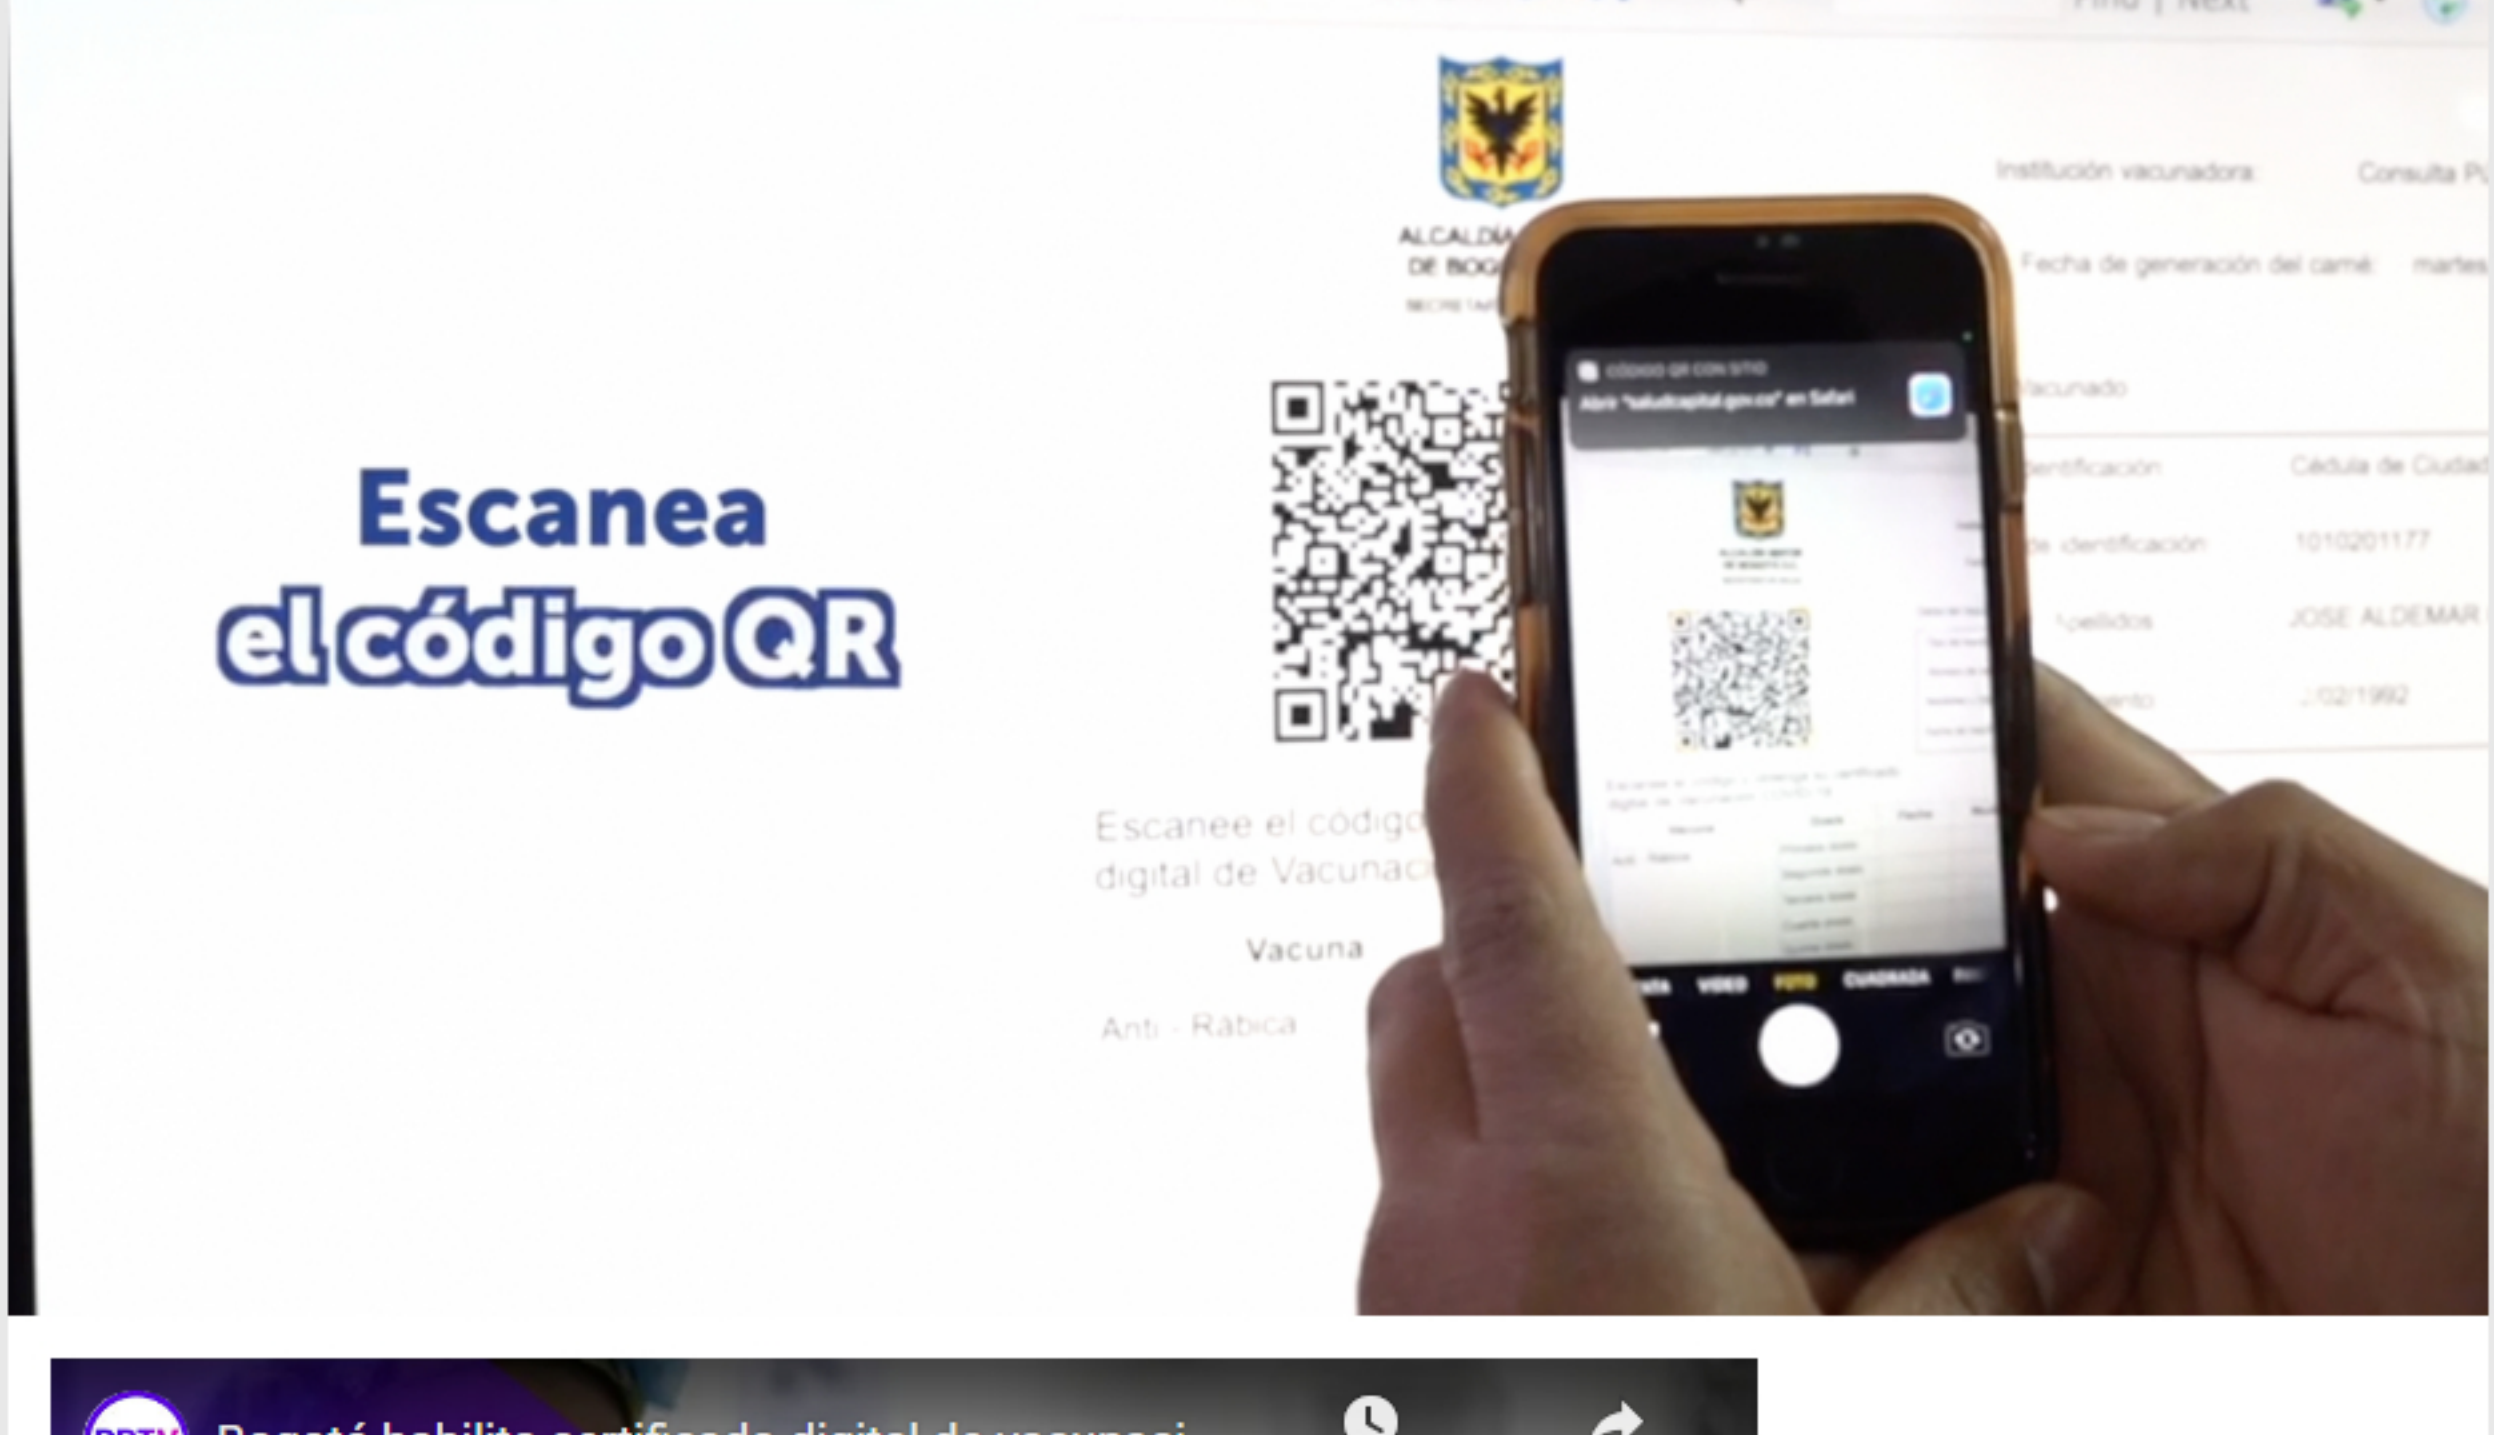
Find | Next

ALCALDÍA
DE BOG

Institución vacunadora: Consulta P

Fecha de generación del carné: martes

Escanea
el código QR

CÓDIGO QR CON SITIO
Abrir "saludcapital.gov.co" en Safari

Vacunado

Identificación Cédula de Ciudad

de identificación 1010201177

Apellidos JOSE ALDEMAR

2/02/1992

Escanee el código
digital de Vacunac

Vacuna

Anti - Rabica

VIDEO FOTO CUADRADA

BPTV Bogotá habilita certificado digital de vacunaci